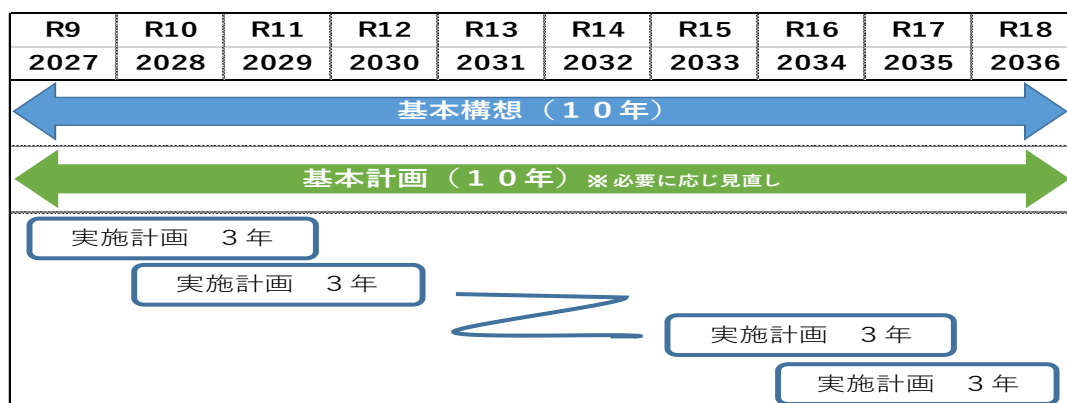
| R9 | R10 | R11 | R12 | R13 | R14 | R15 | R16 | R17 | R18 |
|---|---|---|---|---|---|---|---|---|---|
| 2027 | 2028 | 2029 | 2030 | 2031 | 2032 | 2033 | 2034 | 2035 | 2036 |

基本構想（１０年）

基本計画（１０年）※必要に応じ見直し

実施計画　３年

実施計画　３年

実施計画　３年

実施計画　３年